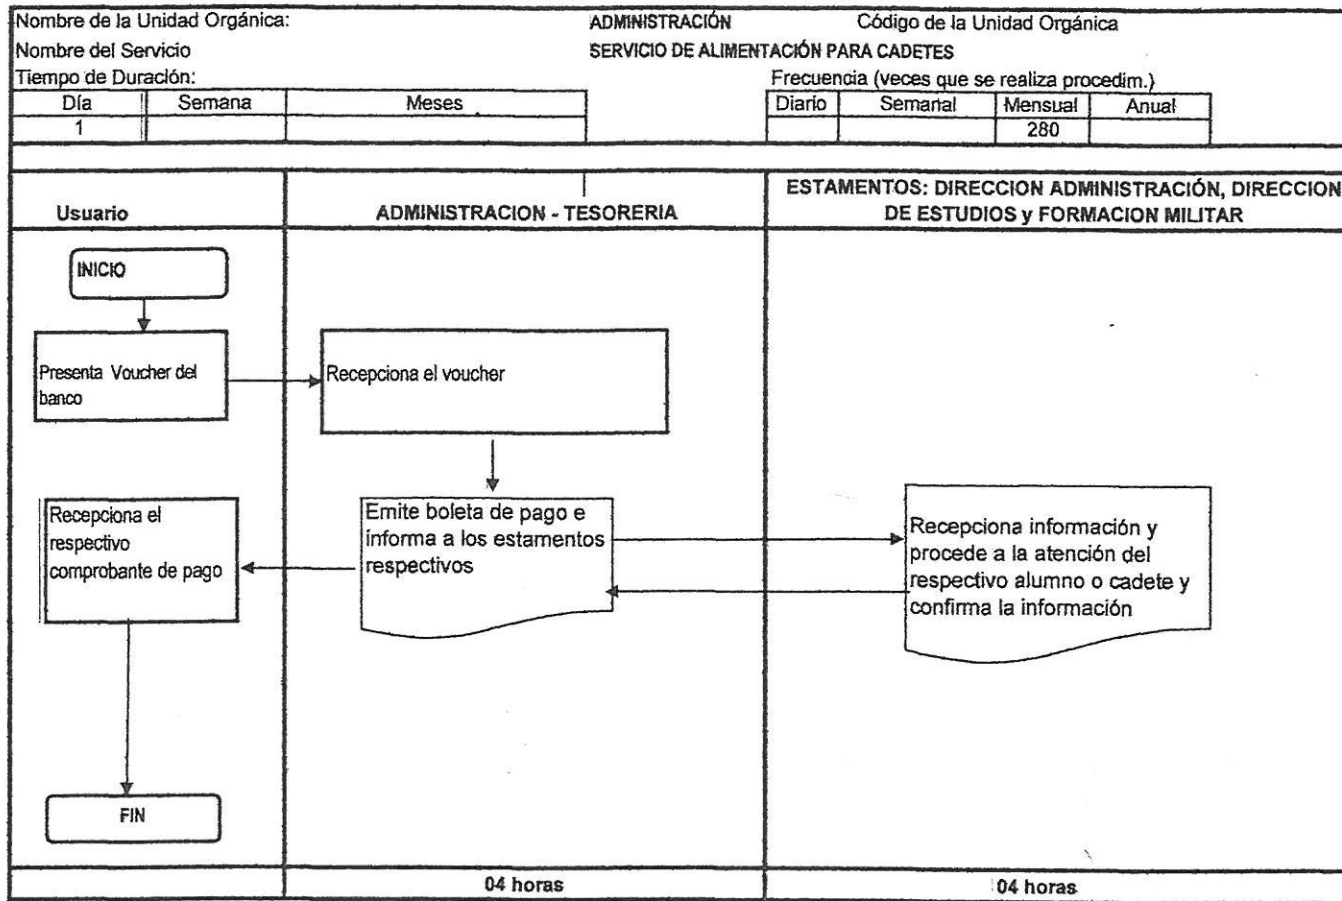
Nombre de la Unidad Orgánica: ADMINISTRACIÓN Código de la Unidad Orgánica

Nombre del Servicio SERVICIO DE ALIMENTACIÓN PARA CADETES

Tiempo de Duración:

| Día | Semana | Meses |
|---|---|---|
| 1 | | |

Frecuencia (veces que se realiza procedim.)

| Diario | Semanal | Mensual | Anual |
|---|---|---|---|
| | | 280 | |

Usuario

ADMINISTRACION - TESORERIA

ESTAMENTOS: DIRECCION ADMINISTRACIÓN, DIRECCION DE ESTUDIOS y FORMACION MILITAR

INICIO

Presenta Voucher del banco

Recepciona el voucher

Emite boleta de pago e informa a los estamentos respectivos

Recepciona información y procede a la atención del respectivo alumno o cadete y confirma la información

Recepciona el respectivo comprobante de pago

FIN

04 horas

04 horas